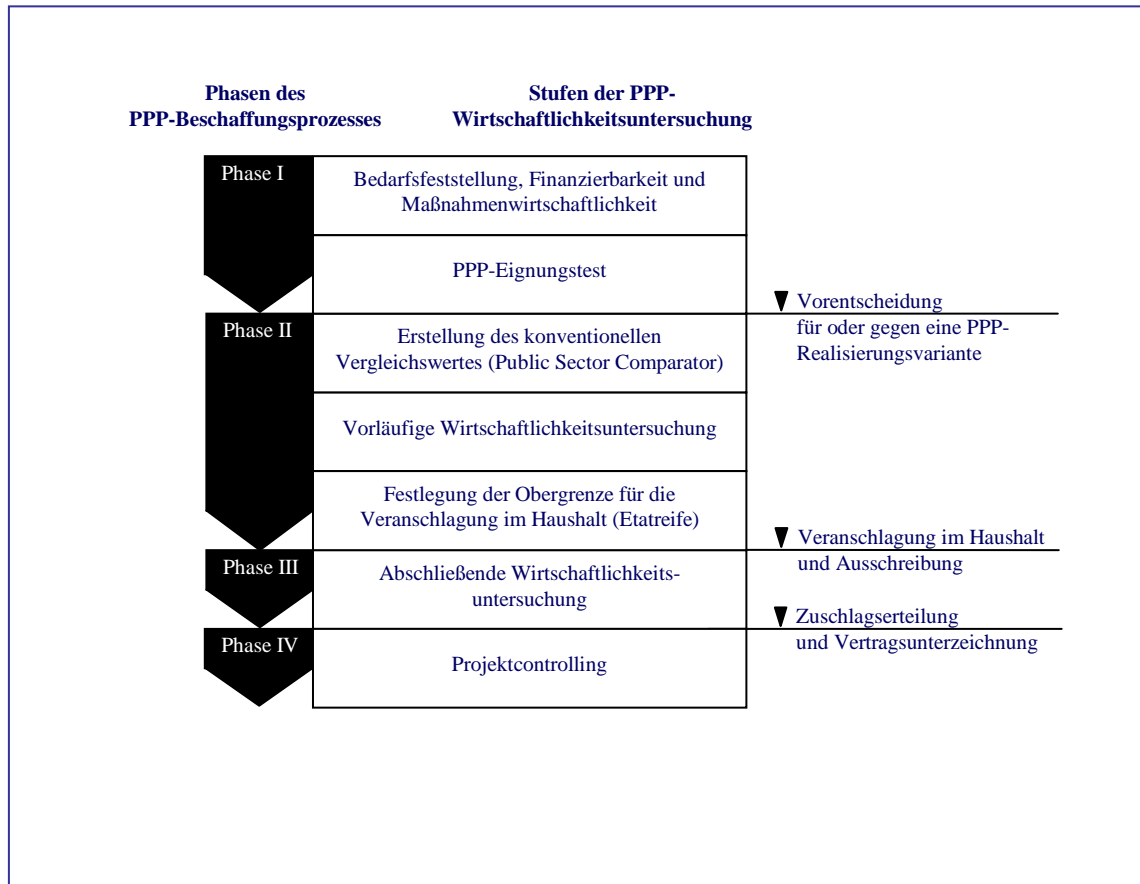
Phasen des PPP-Beschaffungsprozesses

Stufen der PPP-Wirtschaftlichkeitsuntersuchung

Phase I

Bedarfsfeststellung, Finanzierbarkeit und Maßnahmenwirtschaftlichkeit

PPP-Eignungstest

Vorentscheidung für oder gegen eine PPP-Realisierungsvariante

Phase II

Erstellung des konventionellen Vergleichswertes (Public Sector Comparator)

Vorläufige Wirtschaftlichkeitsuntersuchung

Festlegung der Obergrenze für die Veranschlagung im Haushalt (Etatreife)

Veranschlagung im Haushalt und Ausschreibung

Phase III

Abschließende Wirtschaftlichkeitsuntersuchung

Zuschlagserteilung und Vertragsunterzeichnung

Phase IV

Projektcontrolling